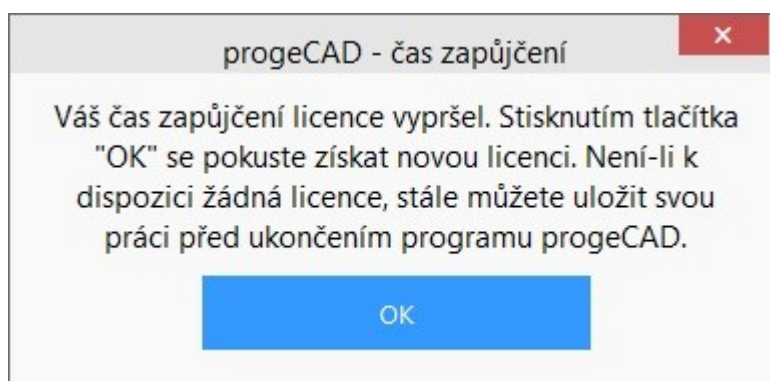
progeCAD - čas zapůjčení

×

Váš čas zapůjčení licence vypršel. Stisknutím tlačítka "OK" se pokuste získat novou licenci. Není-li k dispozici žádná licence, stále můžete uložit svou práci před ukončením programu progeCAD.

OK